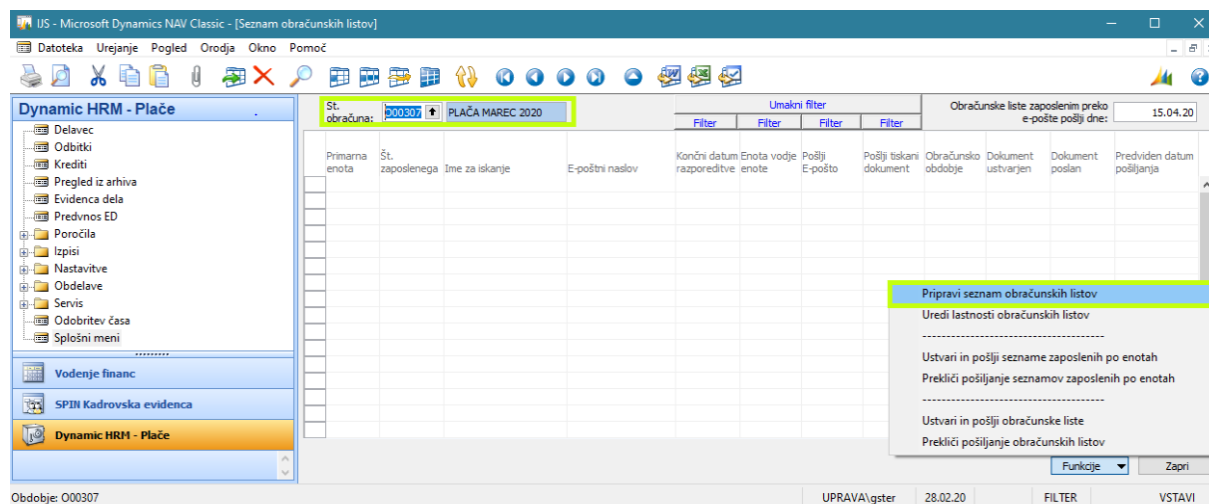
IJS - Microsoft Dynamics NAV Classic - [Seznam obračunskih listov]

Datoteka Urejanje Pogled Orodja Okno Pomoč

Dynamic HRM - Plače

Delavec
Odbitki
Krediti
Pregled iz arhiva
Evidenca dela
Prednos ED
Poročila
Izpisi
Nastavitve
Obdelave
Servis
Odobritev časa
Splošni meni

Vodenje financ
SPIN Kadrovska evidenca
Dynamic HRM - Plače

Št. obračuna: O00307 PLAČA MAREC 2020

Umakni filter

Filter Filter Filter Filter

Obračunske liste zaposlenim preko e-pošte pošlji dne: 15.04.20

| Primarna enota | Št. zaposlenega | Ime za iskanje | E-poštni naslov | Končni datum razporeditve | Enota vodje enote | Pošlji E-pošto | Pošlji tiskani dokument | Obračunsko obdobje | Dokument ustvarjen | Dokument poslan | Predviden datum pošiljanja |
|---|---|---|---|---|---|---|---|---|---|---|---|

Pripravi seznam obračunskih listov
Uredi lastnosti obračunskih listov
-----------------------------------------
Ustvari in pošlji sezname zaposlenih po enotah
Prekliči pošiljanje seznamov zaposlenih po enotah
-----------------------------------------
Ustvari in pošlji obračunske liste
Prekliči pošiljanje obračunskih listov

Funkcije Zapri

Obdobje: O00307 UPRAVA\gster 28.02.20 FILTER VSTAVI